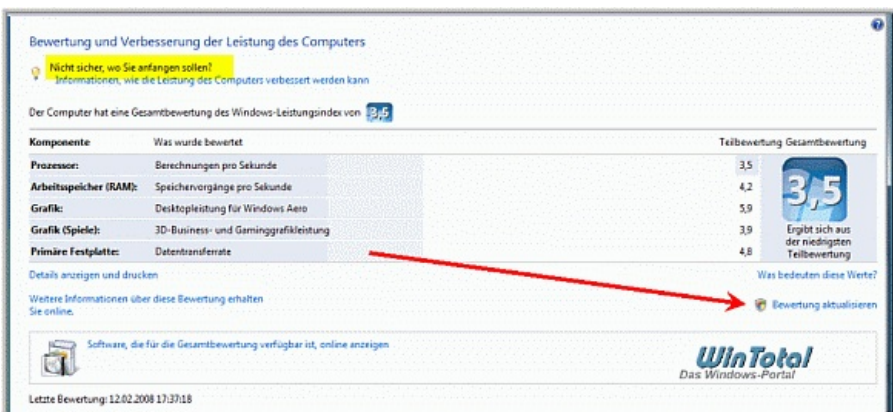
Bewertung und Verbesserung der Leistung des Computers

Nicht sicher, wo Sie anfangen sollen?
Informationen, wie die Leistung des Computers verbessert werden kann

Der Computer hat eine Gesamtbewertung des Windows-Leistungsindex von 3,5

| Komponente | Was wurde bewertet | Teilbewertung | Gesamtbewertung |
|---|---|---|---|
| Prozessor: | Berechnungen pro Sekunde | 3,5 | 3,5 |
| Arbeitsspeicher (RAM): | Speichervorgänge pro Sekunde | 4,2 | |
| Grafik: | Desktopleistung für Windows Aero | 5,9 | |
| Grafik (Spiele): | 3D-Business- und Gaminggrafikleistung | 3,9 | Ergibt sich aus der niedrigsten Teilbewertung |
| Primäre Festplatte: | Datentransferrate | 4,8 | |

Details anzeigen und drucken

Was bedeuten diese Werte?

Weitere Informationen über diese Bewertung erhalten Sie online.

Bewertung aktualisieren

Software, die für die Gesamtbewertung verfügbar ist, online anzeigen

WinTotal
Das Windows-Portal

Letzte Bewertung: 12.02.2008 17:37:18